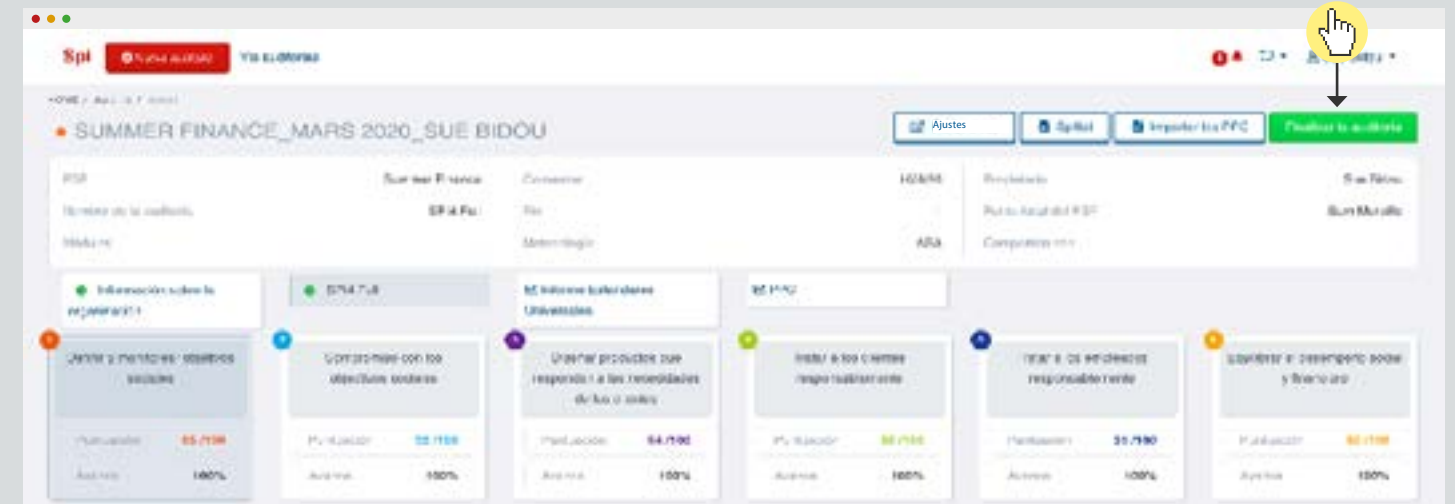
Spi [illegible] Ver auditorías

SUMMER FINANCE_MARS 2020_SUE BIDOU

Ajustes Spitool Importar los PPC Finalizar la auditoría

PSF Summer Finance
Número de la auditoría SPI4 Fu
Comercio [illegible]
Metodología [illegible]

Información sobre la organización
SPI4 Full
Informe Estándares Universales
PPC

Definir y monitorear objetivos sociales
Puntuación 65 /100
Avance 100%

Compromiso con los objetivos sociales
Puntuación 55 /100
Avance 100%

Diseñar productos que respondan a las necesidades de los clientes
Puntuación 54 /100
Avance 100%

Tratar a los clientes responsablemente
Puntuación 60 /100
Avance 100%

Tratar a los empleados responsablemente
Puntuación 35 /100
Avance 100%

Equilibrar el desempeño social y financiero
Puntuación 62 /100
Avance 100%